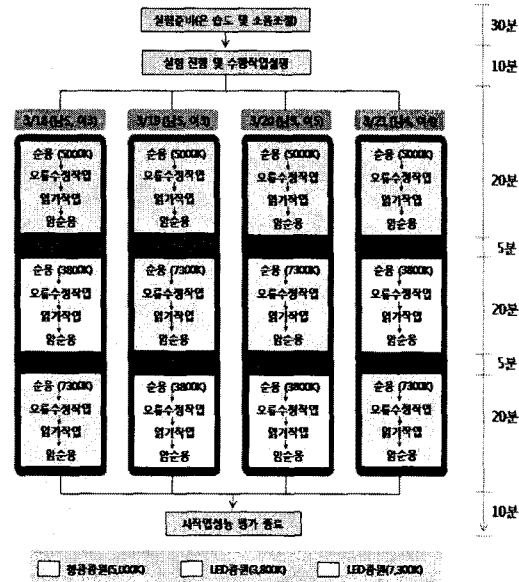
실험준비(온 습도 및 소음조절)

30분

실험 진행 및 수행작업설명

10분

3/18(남5, 여3)

3/19(남5, 여3)

3/20(남5, 여3)

3/21(남4, 여4)

순응 (5000K)
오류수정작업
읽기작업
암순응

순응 (5000K)
오류수정작업
읽기작업
암순응

순응 (5000K)
오류수정작업
읽기작업
암순응

순응 (5000K)
오류수정작업
읽기작업
암순응

20분

5분

순응 (3800K)
오류수정작업
읽기작업
암순응

순응 (7300K)
오류수정작업
읽기작업
암순응

순응 (7300K)
오류수정작업
읽기작업
암순응

순응 (3800K)
오류수정작업
읽기작업
암순응

20분

5분

순응 (7300K)
오류수정작업
읽기작업
암순응

순응 (3800K)
오류수정작업
읽기작업
암순응

순응 (3800K)
오류수정작업
읽기작업
암순응

순응 (7300K)
오류수정작업
읽기작업
암순응

20분

시작업성능 평가 종료

10분

형광등원(5,000K)

LED광원(3,800K)

LED광원(7,300K)